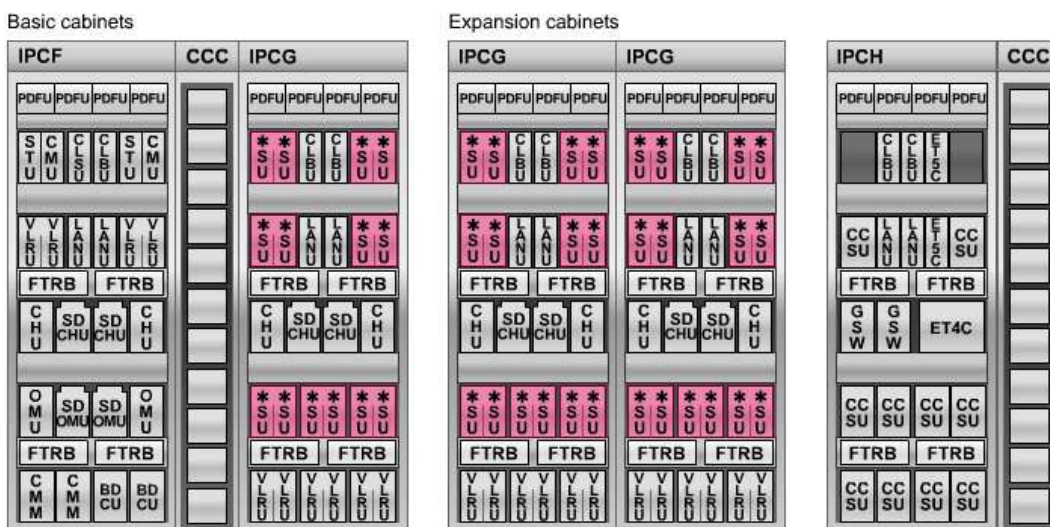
Basic cabinets

IPCF

PDFU PDFU PDFU PDFU

STU CMU CLSU CLBU STU CMU

VLRU VLRU LANU LANU VLRU VLRU

FTRB FTRB

CHU SD CHU SD CHU CHU

OMU SD OMU SD OMU OMU

FTRB FTRB

CMM CMM BD CU BD CU

CCC

IPCG

PDFU PDFU PDFU PDFU

*SSU *SSU CLBU CLBU *SSU *SSU

*SSU *SSU LANU LANU *SSU *SSU

FTRB FTRB

CHU SD CHU SD CHU CHU

*SSU *SSU *SSU *SSU *SSU *SSU

FTRB FTRB

VLRU VLRU VLRU VLRU VLRU VLRU

Expansion cabinets

IPCG

PDFU PDFU PDFU PDFU

*SSU *SSU CLBU CLBU *SSU *SSU

*SSU *SSU LANU LANU *SSU *SSU

FTRB FTRB

CHU SD CHU SD CHU CHU

*SSU *SSU *SSU *SSU *SSU *SSU

FTRB FTRB

VLRU VLRU VLRU VLRU VLRU VLRU

IPCG

PDFU PDFU PDFU PDFU

*SSU *SSU CLBU CLBU *SSU *SSU

*SSU *SSU LANU LANU *SSU *SSU

FTRB FTRB

CHU SD CHU SD CHU CHU

*SSU *SSU *SSU *SSU *SSU *SSU

FTRB FTRB

VLRU VLRU VLRU VLRU VLRU VLRU

IPCH

PDFU PDFU PDFU PDFU

CLBU CLBU ET15C

CC SU LANU LANU ET15C CC SU

FTRB FTRB

GSW GSW ET4C

CC SU CC SU CC SU CC SU

FTRB FTRB

CC SU CC SU CC SU CC SU

CCC